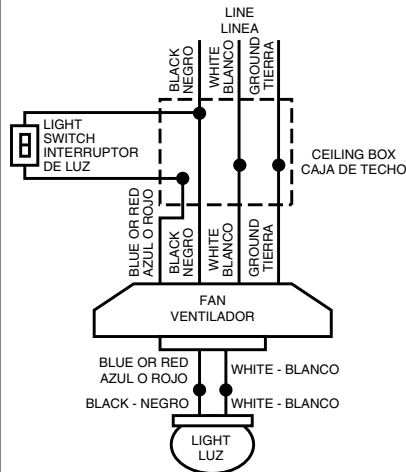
LINE
LINEA

BLACK
NEGRO

WHITE
BLANCO

GROUND
TIERRA

LIGHT
SWITCH
INTERRUPTOR
DE LUZ

CEILING BOX
CAJA DE TECHO

BLUE OR RED
AZUL O ROJO

BLACK
NEGRO

WHITE
BLANCO

GROUND
TIERRA

FAN
VENTILADOR

BLUE OR RED
AZUL O ROJO

WHITE - BLANCO

BLACK - NEGRO

WHITE - BLANCO

LIGHT
LUZ